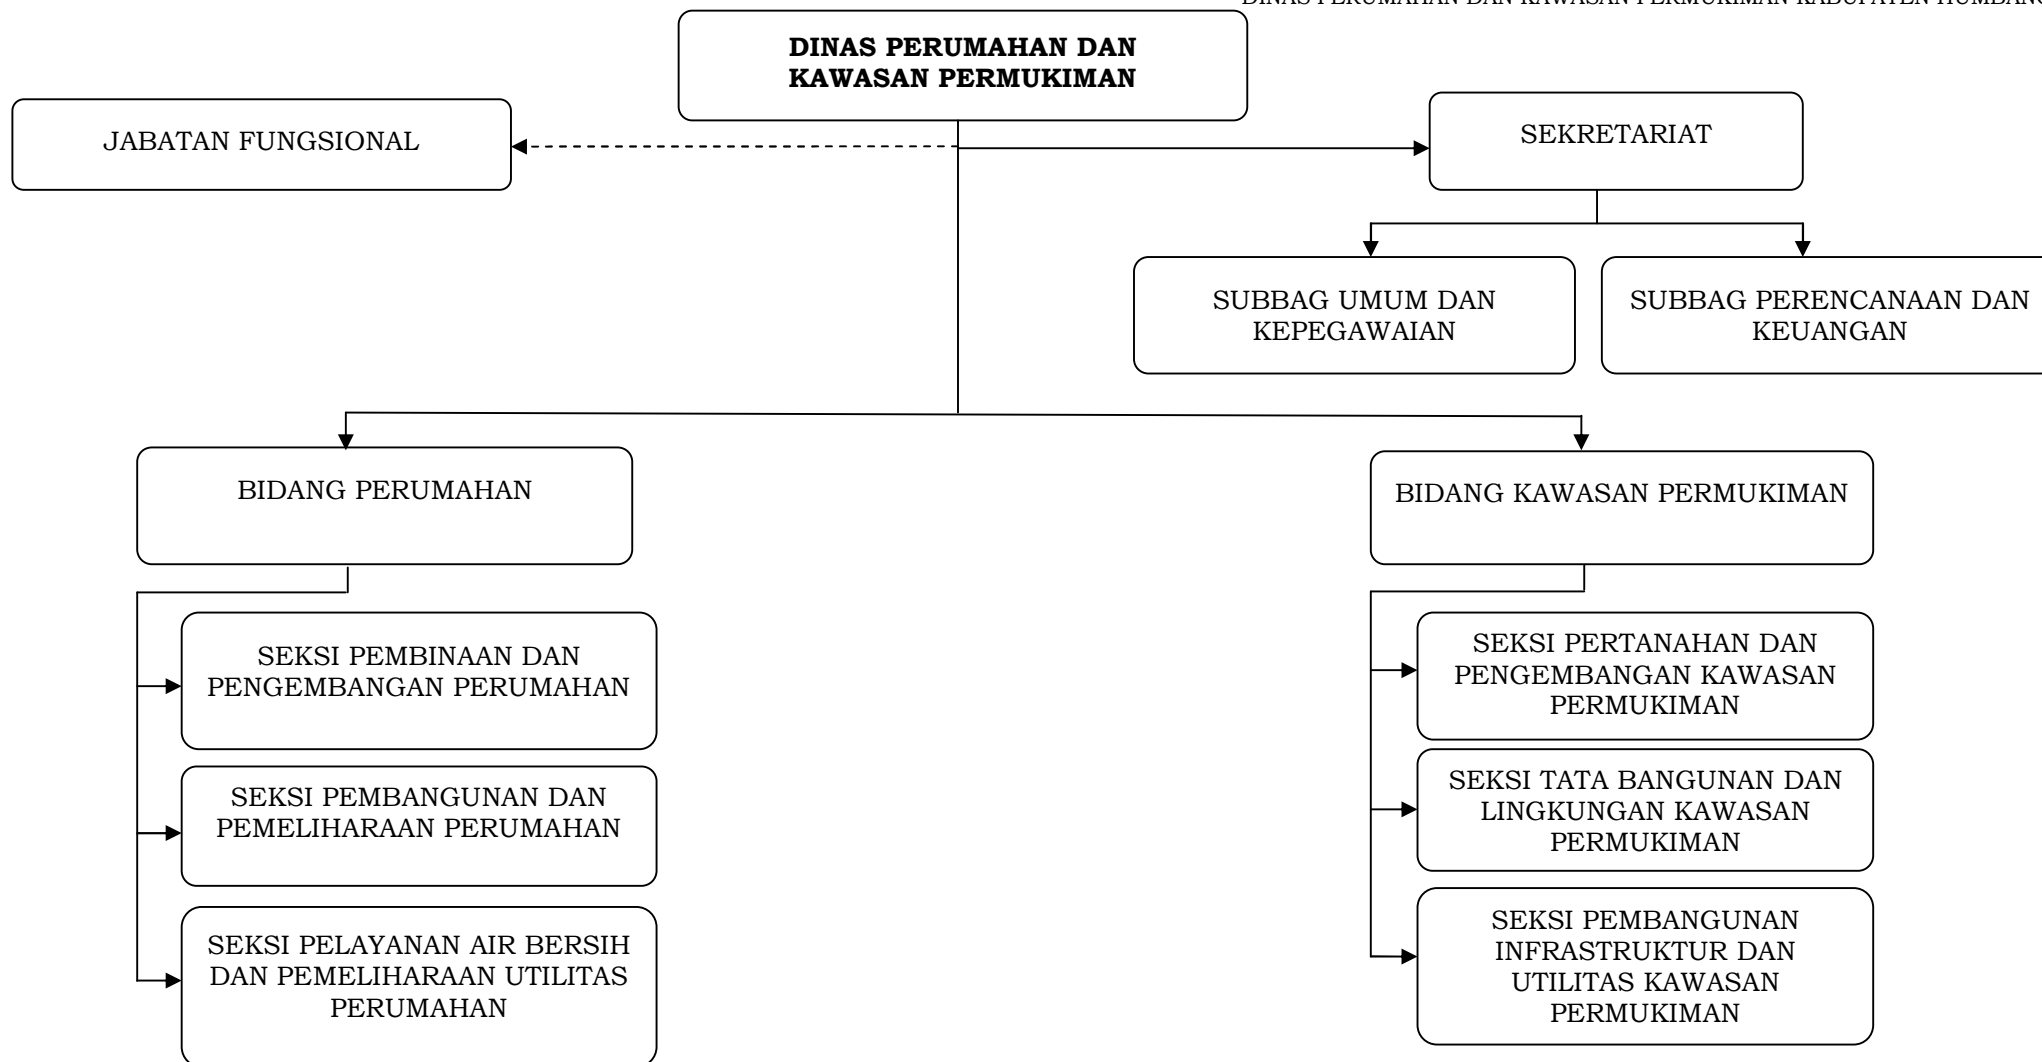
DINAS PERUMAHAN DAN KAWASAN PERMUKIMAN KABUPATEN HUMBANG

**DINAS PERUMAHAN DAN KAWASAN PERMUKIMAN**

JABATAN FUNGSIONAL

SEKRETARIAT

SUBBAG UMUM DAN KEPEGAWAIAN

SUBBAG PERENCANAAN DAN KEUANGAN

BIDANG PERUMAHAN

SEKSI PEMBINAAN DAN PENGEMBANGAN PERUMAHAN

SEKSI PEMBANGUNAN DAN PEMELIHARAAN PERUMAHAN

SEKSI PELAYANAN AIR BERSIH DAN PEMELIHARAAN UTILITAS PERUMAHAN

BIDANG KAWASAN PERMUKIMAN

SEKSI PERTANAHAN DAN PENGEMBANGAN KAWASAN PERMUKIMAN

SEKSI TATA BANGUNAN DAN LINGKUNGAN KAWASAN PERMUKIMAN

SEKSI PEMBANGUNAN INFRASTRUKTUR DAN UTILITAS KAWASAN PERMUKIMAN